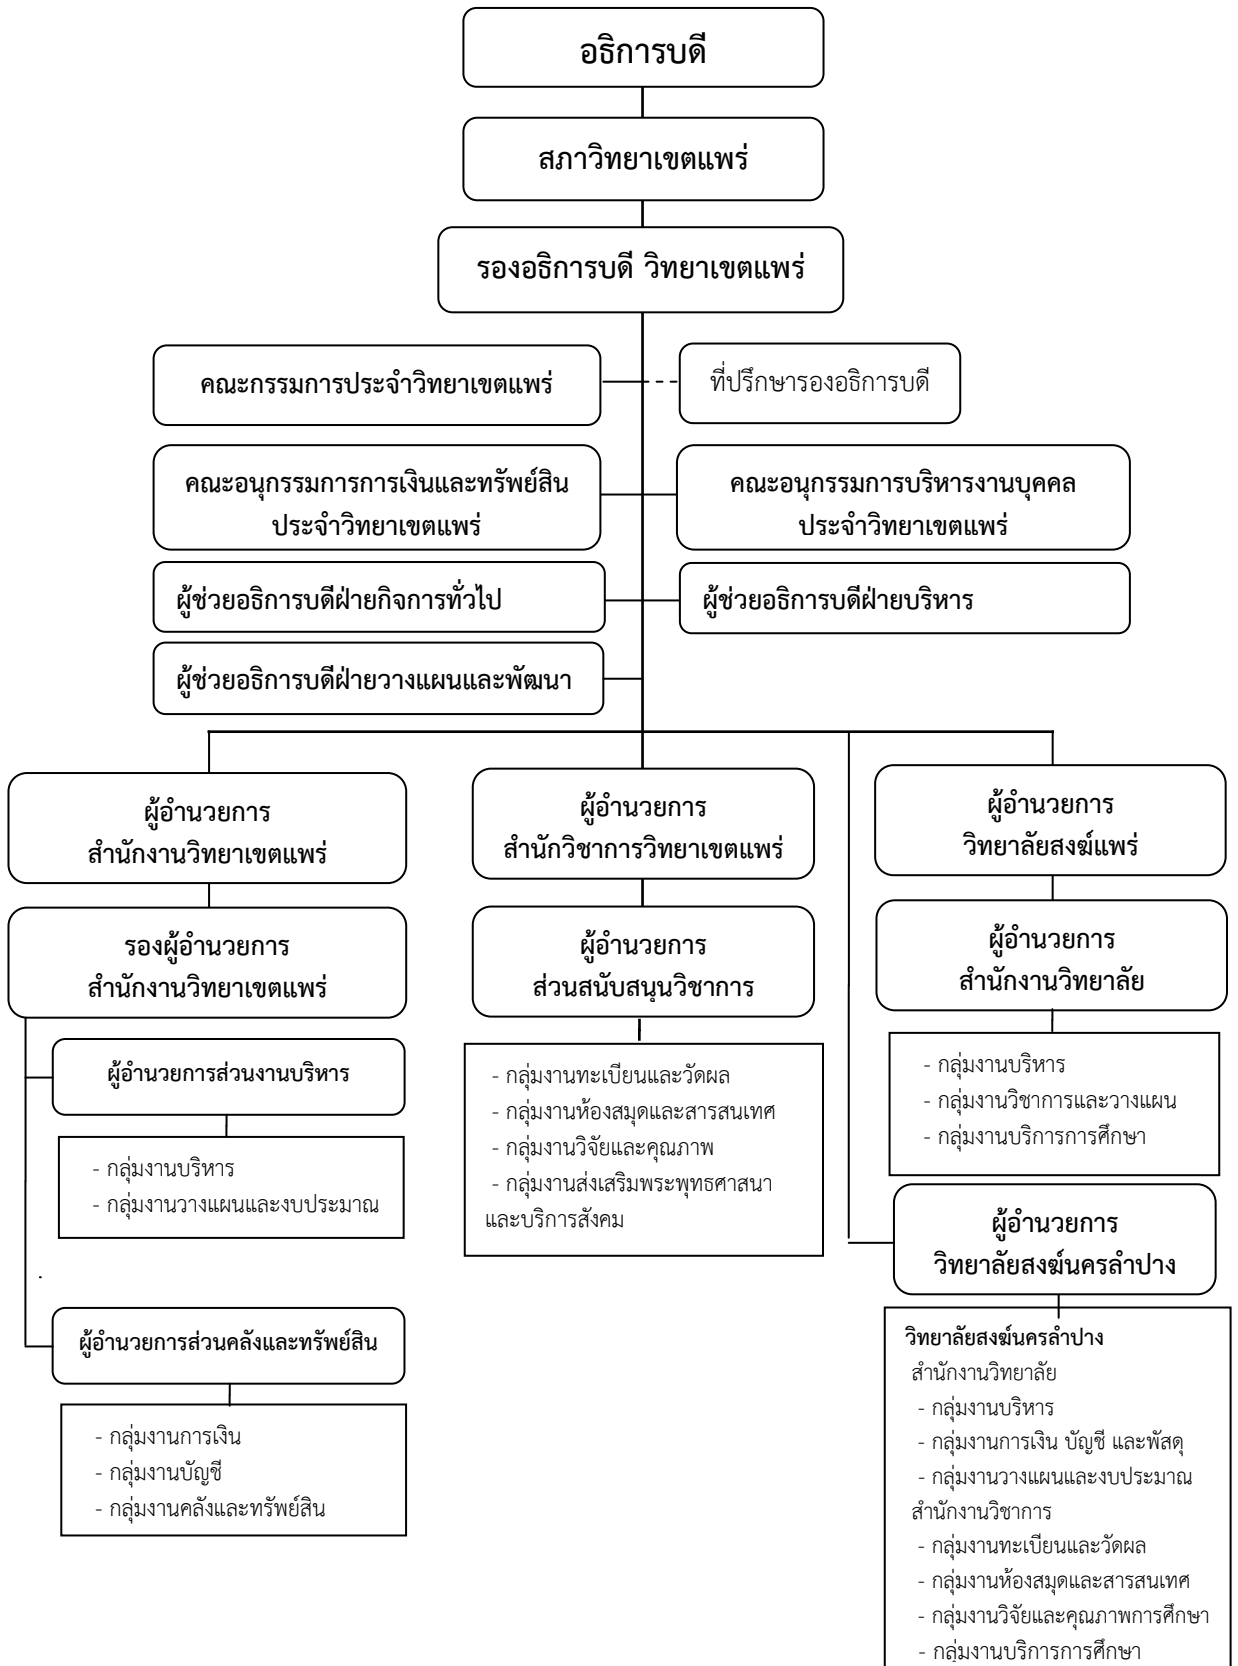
อธิการบดี

สภาวิทยาเขตแพร่

รองอธิการบดี วิทยาเขตแพร่

คณะกรรมการประจำวิทยาเขตแพร่

ที่ปรึกษารองอธิการบดี

คณะอนุกรรมการการเงินและทรัพย์สิน ประจำวิทยาเขตแพร่

คณะอนุกรรมการบริหารงานบุคคล ประจำวิทยาเขตแพร่

ผู้ช่วยอธิการบดีฝ่ายกิจการทั่วไป

ผู้ช่วยอธิการบดีฝ่ายบริหาร

ผู้ช่วยอธิการบดีฝ่ายวางแผนและพัฒนา

ผู้อำนวยการ สำนักงานวิทยาเขตแพร่

รองผู้อำนวยการ สำนักงานวิทยาเขตแพร่

ผู้อำนวยการส่วนงานบริหาร

- กลุ่มงานบริหาร
- กลุ่มงานวางแผนและงบประมาณ

ผู้อำนวยการส่วนคลังและทรัพย์สิน

- กลุ่มงานการเงิน
- กลุ่มงานบัญชี
- กลุ่มงานคลังและทรัพย์สิน

ผู้อำนวยการ สำนักวิชาการวิทยาเขตแพร่

ผู้อำนวยการ ส่วนสนับสนุนวิชาการ

- กลุ่มงานทะเบียนและวัดผล
- กลุ่มงานห้องสมุดและสารสนเทศ
- กลุ่มงานวิจัยและคุณภาพ
- กลุ่มงานส่งเสริมพระพุทธศาสนาและบริการสังคม

ผู้อำนวยการ วิทยาลัยสงฆ์แพร่

ผู้อำนวยการ สำนักงานวิทยาลัย

- กลุ่มงานบริหาร
- กลุ่มงานวิชาการและวางแผน
- กลุ่มงานบริการการศึกษา

ผู้อำนวยการ วิทยาลัยสงฆ์นครลำปาง

วิทยาลัยสงฆ์นครลำปาง
สำนักงานวิทยาลัย
- กลุ่มงานบริหาร
- กลุ่มงานการเงิน บัญชี และพัสดุ
- กลุ่มงานวางแผนและงบประมาณ
สำนักงานวิชาการ
- กลุ่มงานทะเบียนและวัดผล
- กลุ่มงานห้องสมุดและสารสนเทศ
- กลุ่มงานวิจัยและคุณภาพการศึกษา
- กลุ่มงานบริการการศึกษา